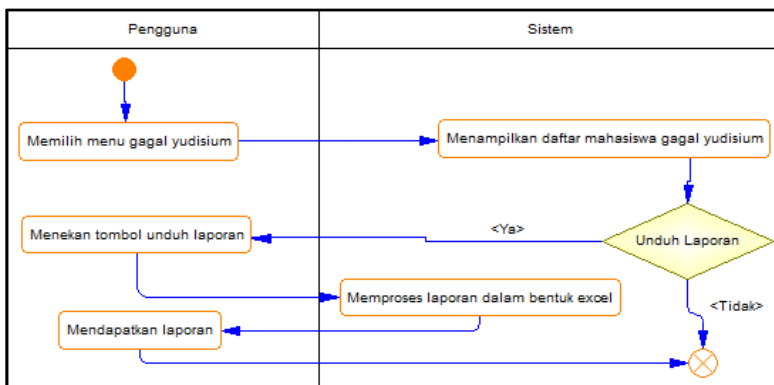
Pengguna

Sistem

Memilih menu gagal yudisium

Menampilkan daftar mahasiswa gagal yudisium

<Ya>

Menekan tombol unduh laporan

Unduh Laporan

Memproses laporan dalam bentuk excel

<Tidak>

Mendapatkan laporan